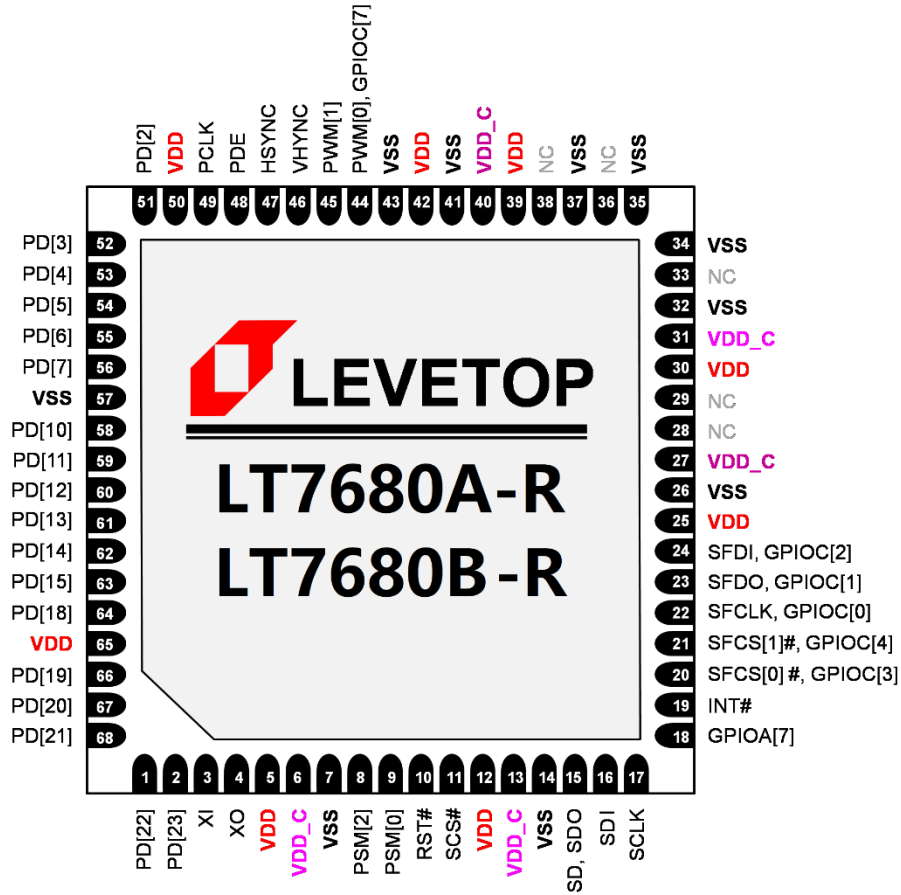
PD[2] 51
VDD 50
PCLK 49
PDE 48
HSYNC 47
VHYNC 46
PWM[1] 45
PWM[0], GPIOC[7] 44
VSS 43
VDD 42
VSS 41
VDD_C 40
VDD 39
NC 38
VSS 37
NC 36
VSS 35

PD[3] 52
PD[4] 53
PD[5] 54
PD[6] 55
PD[7] 56
VSS 57
PD[10] 58
PD[11] 59
PD[12] 60
PD[13] 61
PD[14] 62
PD[15] 63
PD[18] 64
VDD 65
PD[19] 66
PD[20] 67
PD[21] 68

LEVETOP

LT7680A-R
LT7680B-R

34 VSS
33 NC
32 VSS
31 VDD_C
30 VDD
29 NC
28 NC
27 VDD_C
26 VSS
25 VDD
24 SFDI, GPIOC[2]
23 SFDO, GPIOC[1]
22 SFCLK, GPIOC[0]
21 SFCS[1]#, GPIOC[4]
20 SFCS[0] #, GPIOC[3]
19 INT#
18 GPIOA[7]

1 PD[22]
2 PD[23]
3 XI
4 XO
5 VDD
6 VDD_C
7 VSS
8 PSM[2]
9 PSM[0]
10 RST#
11 SCS#
12 VDD
13 VDD_C
14 VSS
15 SD, SDO
16 SDI
17 SCLK